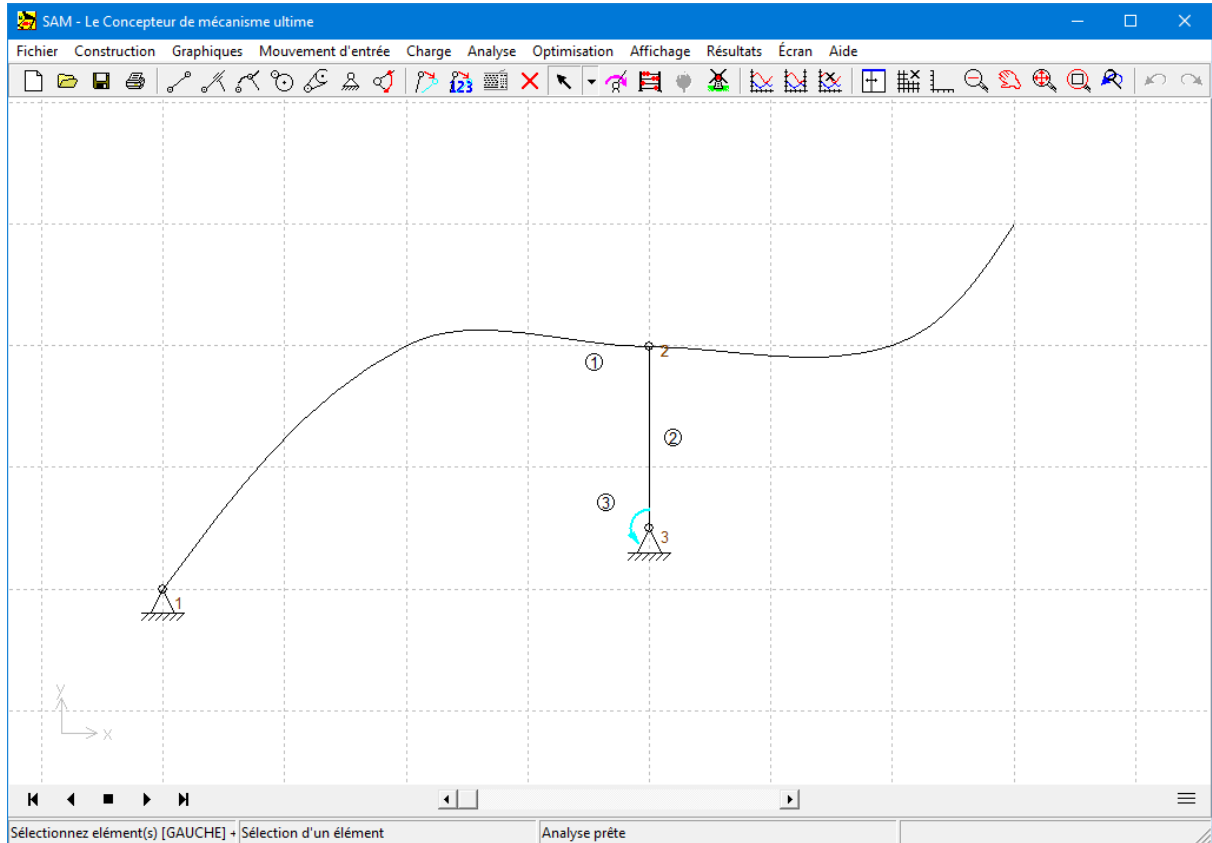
SAM - Le Concepteur de mécanisme ultime

Fichier Construction Graphiques Mouvement d'entrée Charge Analyse Optimisation Affichage Résultats Écran Aide

123

①
2
②
③
3
1

y
x

Sélectionnez elément(s) [GAUCHE] + | Sélection d'un élément | Analyse prête